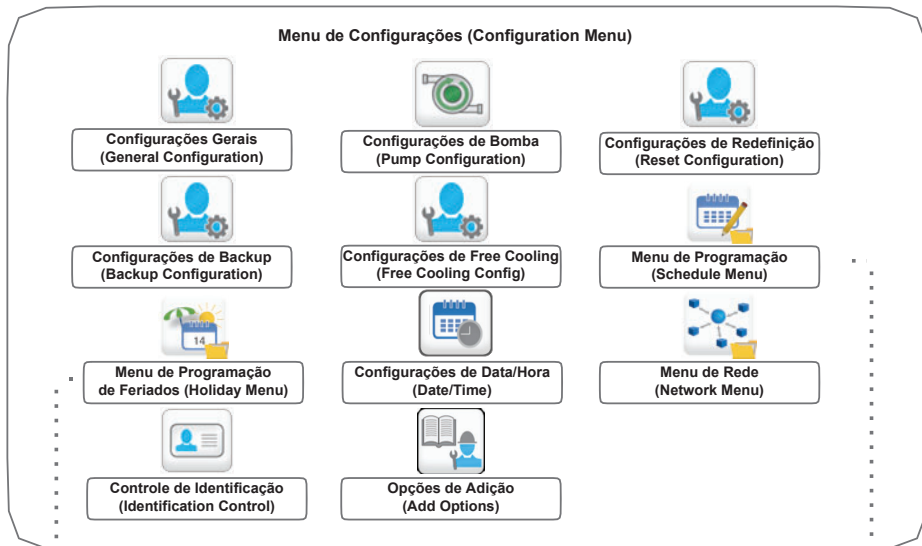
Menu de Configurações (Configuration Menu)

Configurações Gerais (General Configuration)

Configurações de Bomba (Pump Configuration)

Configurações de Redefinição (Reset Configuration)

Configurações de Backup (Backup Configuration)

Configurações de Free Cooling (Free Cooling Config)

Menu de Programação (Schedule Menu)

14

Menu de Programação de Feriados (Holiday Menu)

Configurações de Data/Hora (Date/Time)

Menu de Rede (Network Menu)

Controle de Identificação (Identification Control)

Opções de Adição (Add Options)